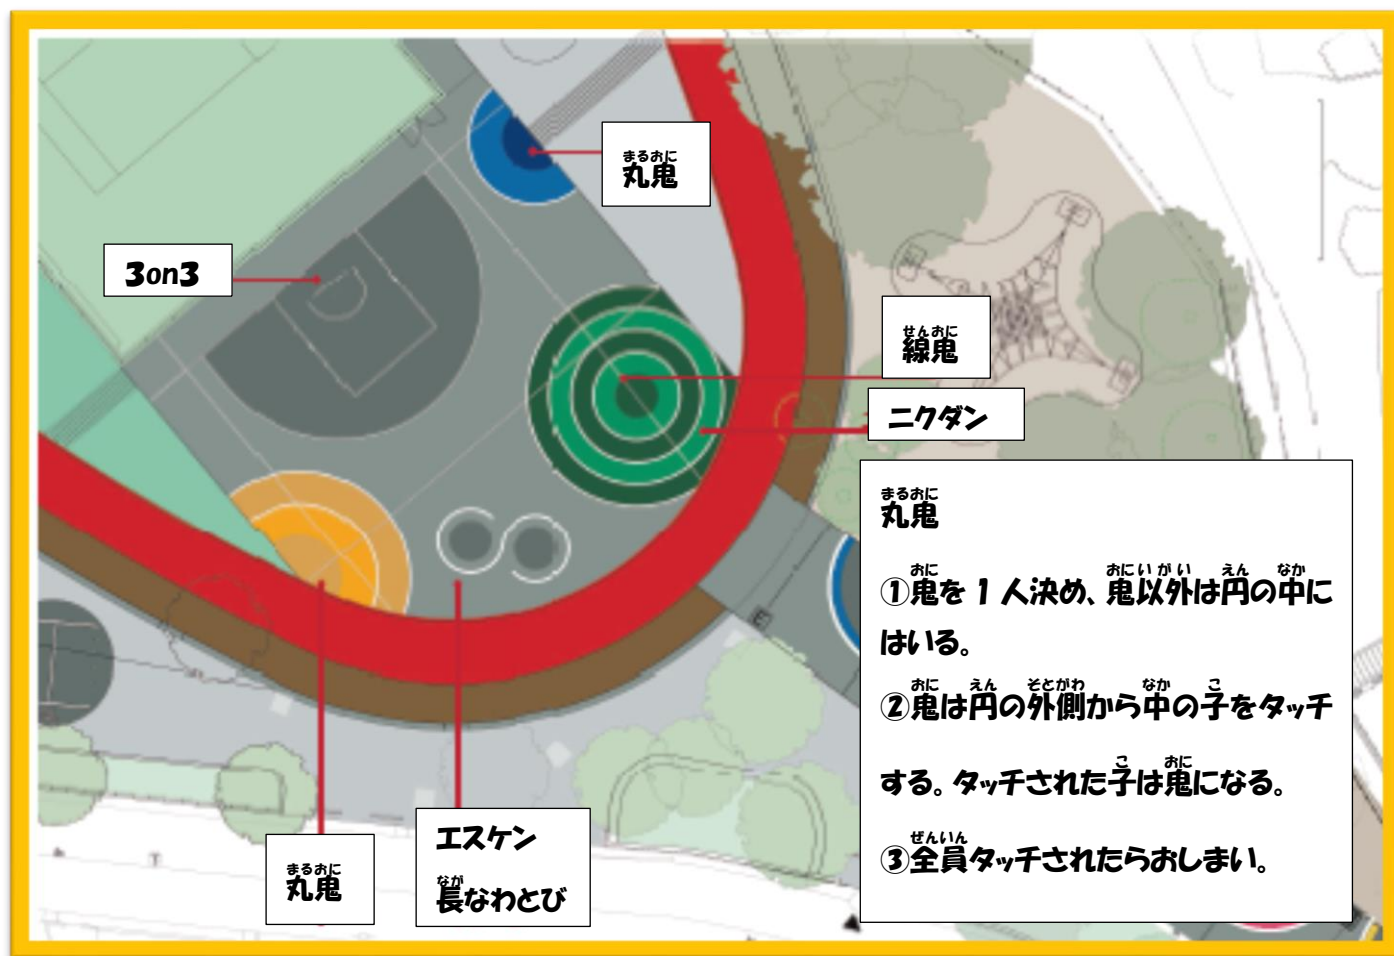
まるおに
丸鬼

3on3

せんおに
線鬼

ニクダン

まるおに
丸鬼

①鬼を１人決め、鬼以外は円の中にはいる。

②鬼は円の外側から中の子をタッチする。タッチされた子は鬼になる。

③全員タッチされたらおしまい。

まるおに
丸鬼

エスケン

なが
長なわとび